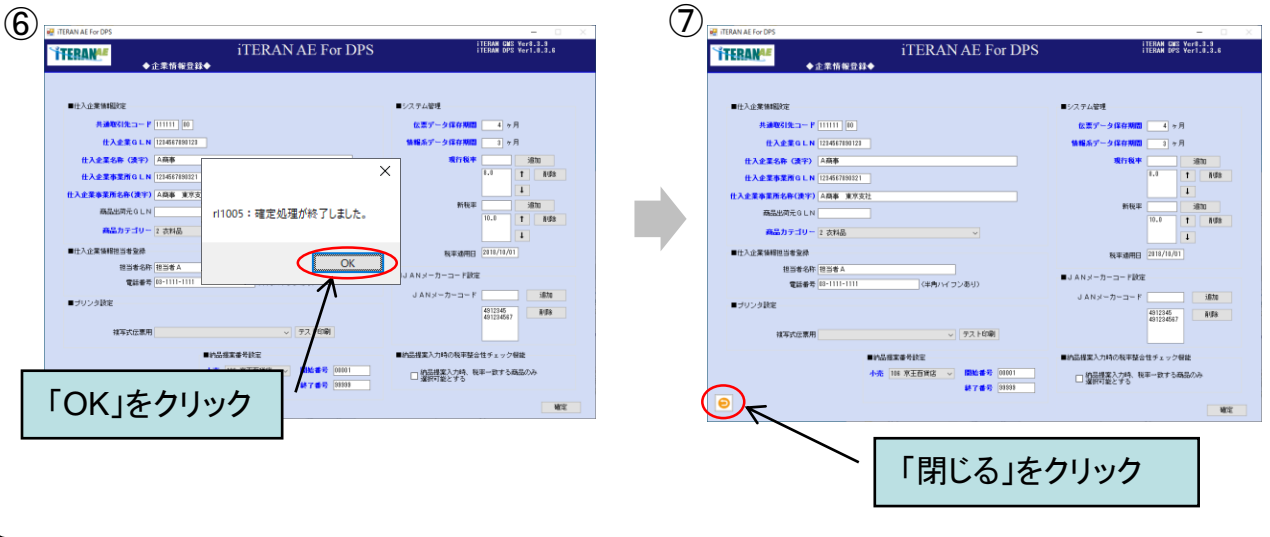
⑥

iTERAN AE For DPS

iTERAN AE

iTERAN AE For DPS

iTERAN GMS Ver8.3.9
iTERAN DPS Ver1.0.3.6

◆企業情報登録◆

■仕入企業情報設定

共通取引先コード 111111 00

仕入企業GLN 1234567890123

仕入企業名称（漢字） A商事

仕入企業事業所GLN 1234567890321

仕入企業事業所名称(漢字) A商事 東京支

商品出荷元GLN

商品カテゴリー 2 衣料品

■仕入企業情報担当者登録

担当者名称 担当者A

電話番号 03-1111-1111

■プリンタ設定

補写伝票用

テスト印刷

■納品提案番号設定

開始番号 00001

終了番号 99999

■システム管理

伝票データ保存期間 4 ヶ月

情報系データ保存期間 3 ヶ月

現行税率

追加

8.0

削除

新税率

追加

10.0

削除

税率適用日 2019/10/01

JANメーカーコード設定

JANメーカーコード

追加

4912345
491234567

削除

■納品提案入力時の税率整合性チェック機能

納品提案入力時、税率一致する商品のみ選択可能とする

確定

rl1005：確定処理が終了しました。

OK

「OK」をクリック

⑦

iTERAN AE For DPS

iTERAN AE

iTERAN AE For DPS

iTERAN GMS Ver8.3.9
iTERAN DPS Ver1.0.3.6

◆企業情報登録◆

■仕入企業情報設定

共通取引先コード 111111 00

仕入企業GLN 1234567890123

仕入企業名称（漢字） A商事

仕入企業事業所GLN 1234567890321

仕入企業事業所名称(漢字) A商事 東京支社

商品出荷元GLN

商品カテゴリー 2 衣料品

■仕入企業情報担当者登録

担当者名称 担当者A

電話番号 03-1111-1111 (半角ハイフンあり)

■プリンタ設定

補写伝票用

テスト印刷

■納品提案番号設定

小売 108 京王百貨店

開始番号 00001

終了番号 99999

■システム管理

伝票データ保存期間 4 ヶ月

情報系データ保存期間 3 ヶ月

現行税率

追加

8.0

削除

新税率

追加

10.0

削除

税率適用日 2019/10/01

■JANメーカーコード設定

JANメーカーコード

追加

4912345
491234567

削除

■納品提案入力時の税率整合性チェック機能

納品提案入力時、税率一致する商品のみ選択可能とする

確定

「閉じる」をクリック